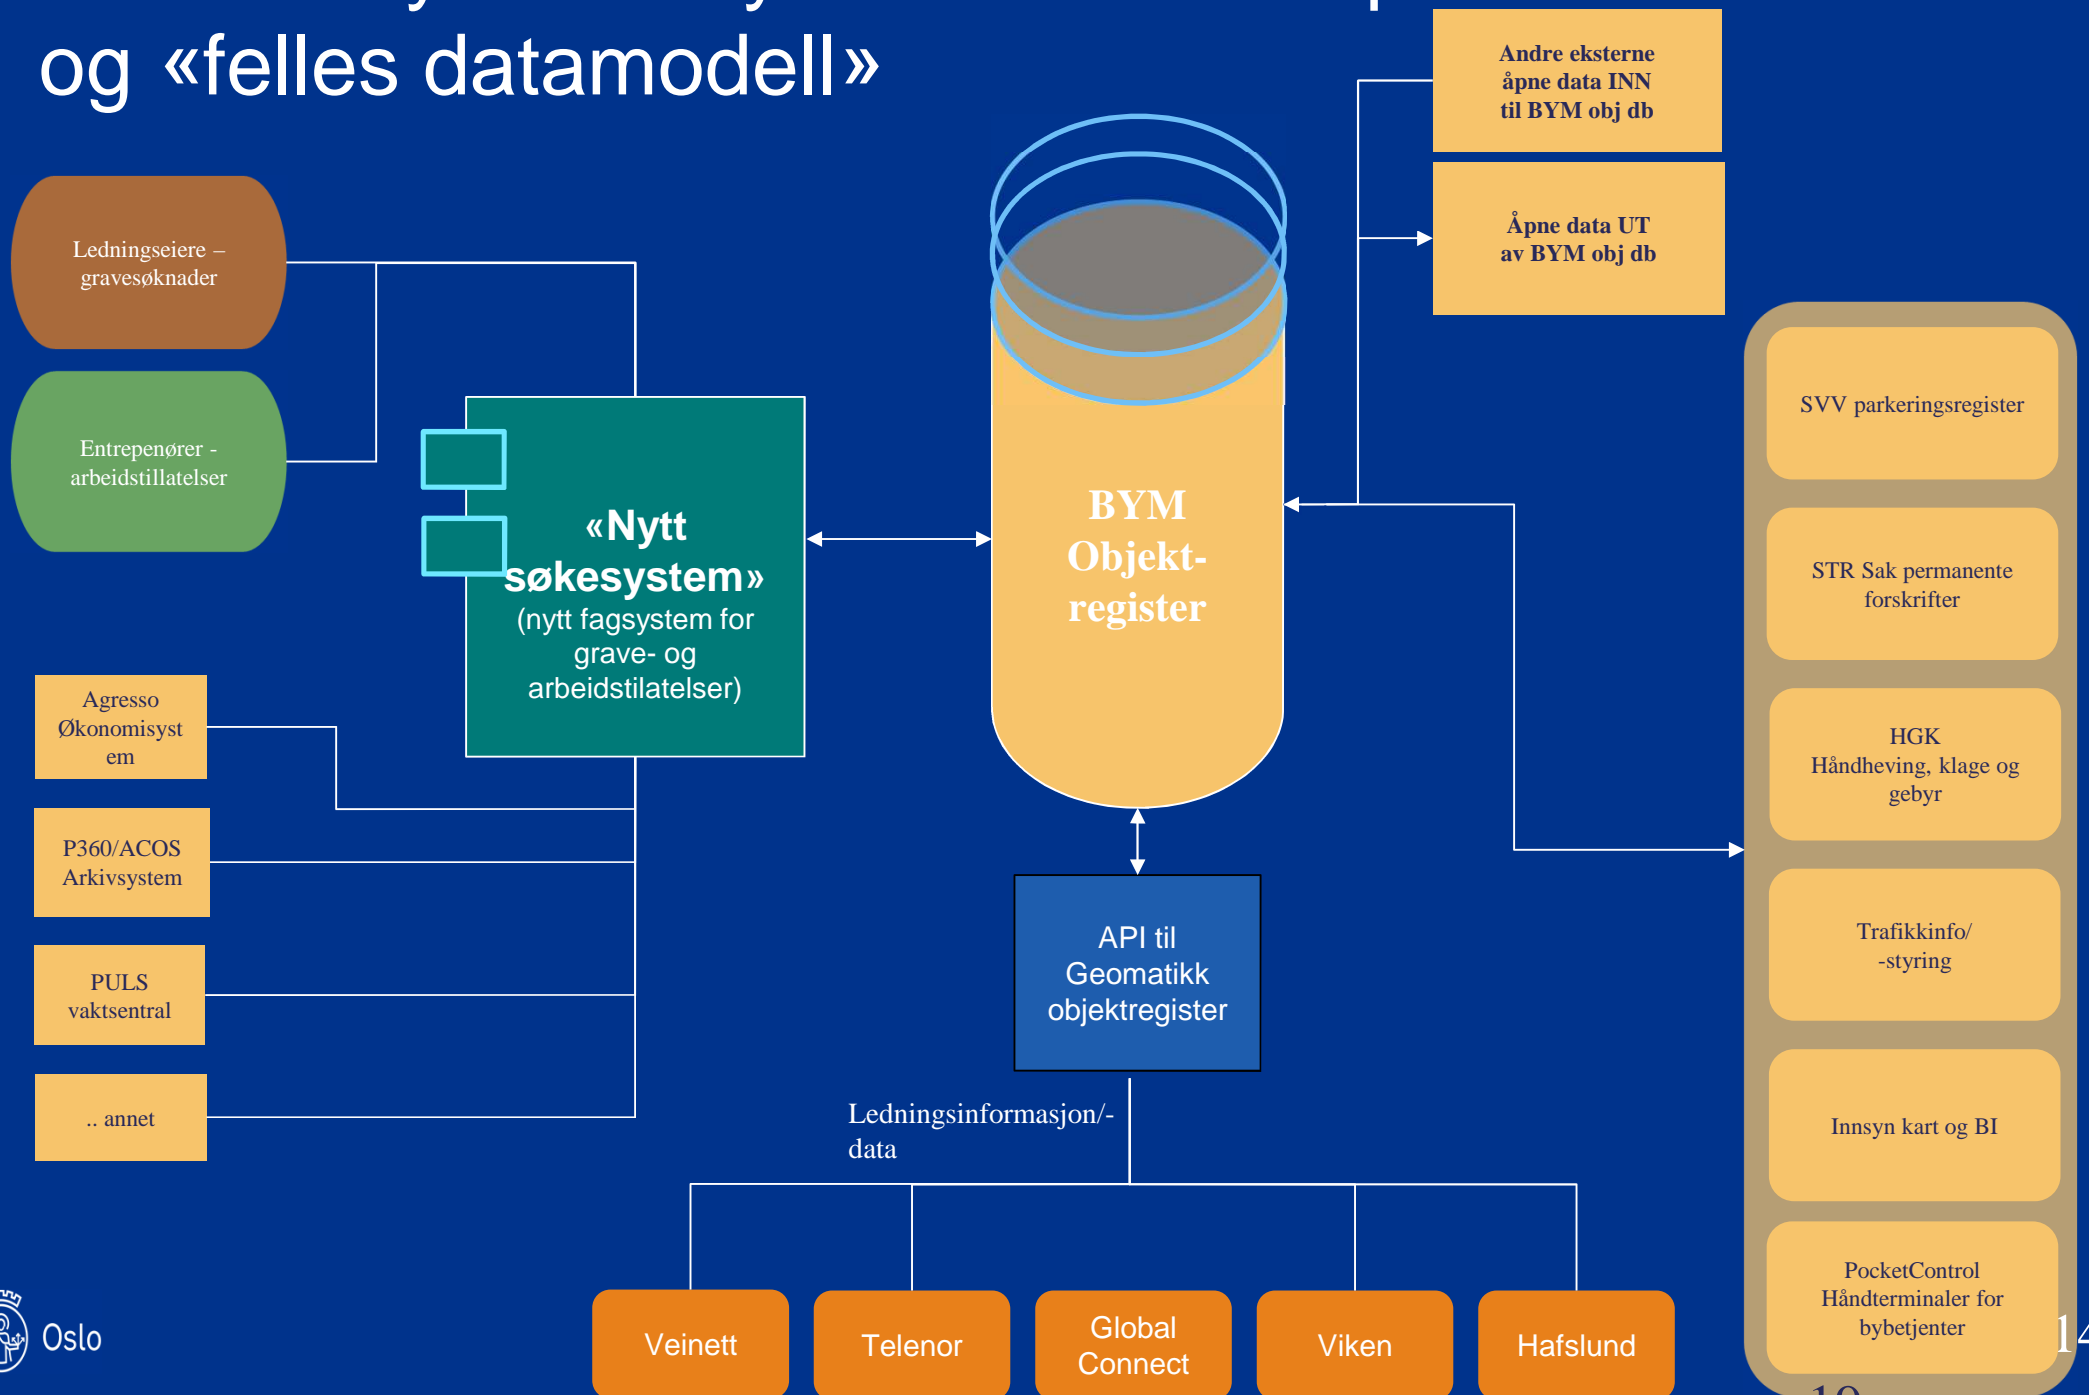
og «felles datamodell»

Andre eksterne åpne data INN til BYM obj db

Åpne data UT av BYM obj db

Ledningseiere – gravesøknader

Entrepenører - arbeidstillatelser

«Nytt søkesystem» (nytt fagsystem for grave- og arbeidstilatelser)

BYM Objekt-register

SVV parkeringsregister

STR Sak permanente forskrifter

HGK Håndheving, klage og gebyr

Trafikkinfo/ -styring

Innsyn kart og BI

PocketControl Håndterminaler for bybetjenter

Agresso Økonomisystem

P360/ACOS Arkivsystem

PULS vaktsentral

.. annet

API til Geomatikk objektregister

Ledningsinformasjon/-data

Veinett

Telenor

Global Connect

Viken

Hafslund

Oslo

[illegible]